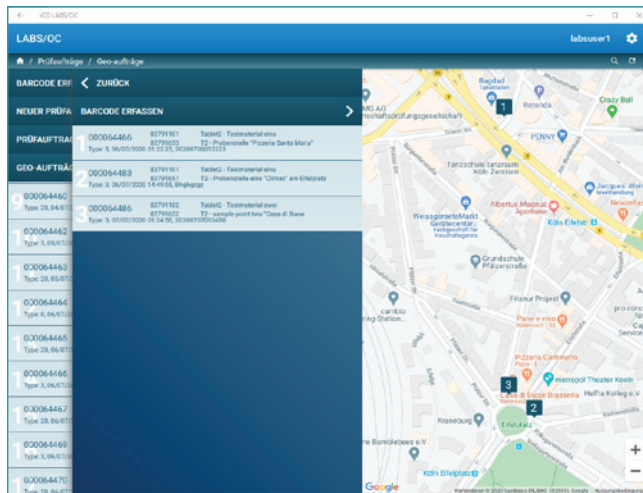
← iCD LABS/OC

LABS/OC

labsuser1

/ Prüfaufträge / Geo-aufträge

BARCODE ERF
NEUER PRÜFA
PRÜFAUFTRAG
GEO-AUFTRÄG

< ZURÜCK

BARCODE ERFASSEN >

1 000064466 82791101 Tablet2 - Testmaterial eins
82791103 T2 - Probenstelle "Pizzeria Santa Maria"
Type: 9, 06/03/2020 01:22:23, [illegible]

2 000064483 82791101 Tablet2 - Testmaterial eins
82791651 T2 - Probenstelle eins "Climax" am Eifelplatz
Type: 3, 06/07/2020 14:49:55, Eingängig

3 000064486 82791101 Tablet2 - Testmaterial zwei
82791652 T2 - sample point two "Casa di Biase"
Type: 9, 06/03/2020 01:24:50, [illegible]

000064460
Type: 28, 06/07
000064462
Type: 3, 06/07
000064463
Type: 28, 06/07
000064464
Type: 3, 06/07
000064465
Type: 28, 06/07
000064466
Type: 3, 06/07
000064467
Type: 28, 06/07
000064469
Type: 28, 06/07
000064470
Type: 28, 06/07

Bagdad
Takeaways
Penanca
Crazy Ball
MG AG
rtschaftsprüfungsgesellschaft
PENNY
Tanzschule tanzraum Köln Zentrum
Jacques' Wein
Albertus Magnus Apotheke
Weißgerber Markt
Köln Eifelstr.
Grundschule Pfälzerstraße
Frisiersalon
Friseur Projekt
cambio Station
Pasta e vino
Pizzeria Caminetto
Heimat Theater Koeln
Casa di Biase Brasseria
Kissebarg
Eifelplatz
Köln Eifelplatz
Google
Kartendaten © 2020 GeoBasis-DE/BKG (©2009), Google
1
2
3
+
−